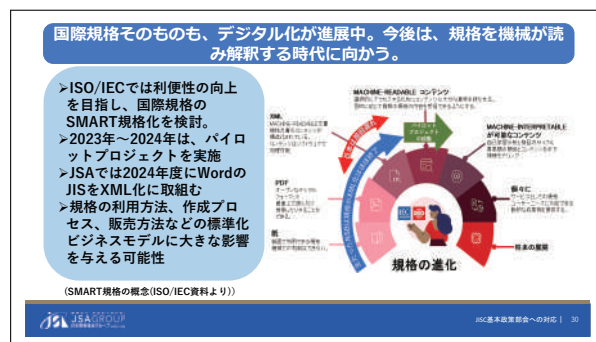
国際規格そのものも、デジタル化が進展中。今後は、規格を機械が読み解釈する時代に向かう。

➢ISO/IECでは利便性の向上を目指し、国際規格のSMART規格化を検討。
➢2023年～2024年は、パイロットプロジェクトを実施
➢JSAでは2024年度にWordのJISをXML化に取組む
➢規格の利用方法、作成プロセス、販売方法などの標準化ビジネスモデルに大きな影響を与える可能性

(SMART規格の概念(ISO/IEC資料より))

MACHINE-READABLE コンテンツ

MACHINE-INTERPRETABLE が可能なコンテンツ

XML

PDF

紙

個々に

将来の展開

規格の進化

JSA GROUP

JISC基本政策部会への対応 | 30